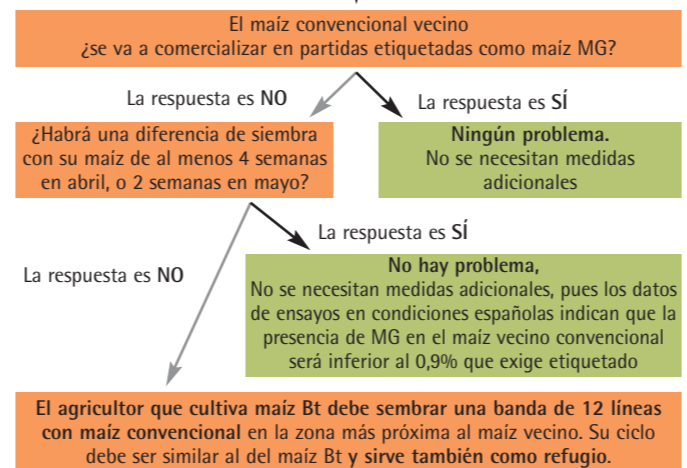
El maíz convencional vecino
¿se va a comercializar en partidas etiquetadas como maíz MG?

La respuesta es NO

La respuesta es SÍ

¿Habrá una diferencia de siembra con su maíz de al menos 4 semanas en abril, o 2 semanas en mayo?

Ningún problema.
No se necesitan medidas adicionales

La respuesta es SÍ

La respuesta es NO

No hay problema,
No se necesitan medidas adicionales, pues los datos de ensayos en condiciones españolas indican que la presencia de MG en el maíz vecino convencional será inferior al 0,9% que exige etiquetado

El agricultor que cultiva maíz Bt debe sembrar una banda de 12 líneas con maíz convencional en la zona más próxima al maíz vecino. Su ciclo debe ser similar al del maíz Bt y sirve también como refugio.